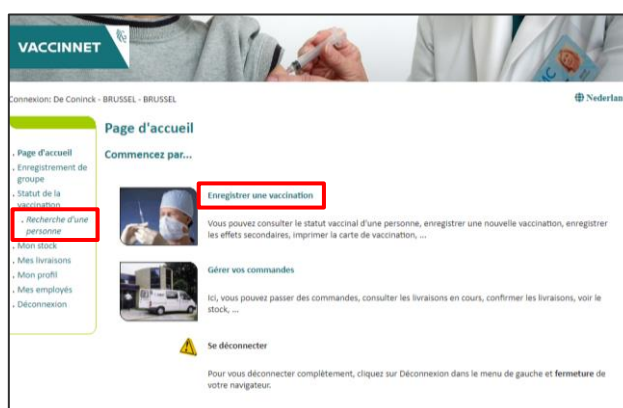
VACCINNET

Connexion: De Coninck - BRUSSEL - BRUSSEL

Nederlan

. Page d'accueil
. Enregistrement de groupe
. Statut de la vaccination
. Recherche d'une personne
. Mon stock
. Mes livraisons
. Mon profil
. Mes employés
. Déconnexion

Page d'accueil

Commencez par...

Enregistrer une vaccination

Vous pouvez consulter le statut vaccinal d'une personne, enregistrer une nouvelle vaccination, enregistrer les effets secondaires, imprimer la carte de vaccination, ...

Gérer vos commandes

Ici, vous pouvez passer des commandes, consulter les livraisons en cours, confirmer les livraisons, voir le stock, ...

Se déconnecter

Pour vous déconnecter complètement, cliquez sur Déconnexion dans le menu de gauche et fermeture de votre navigateur.